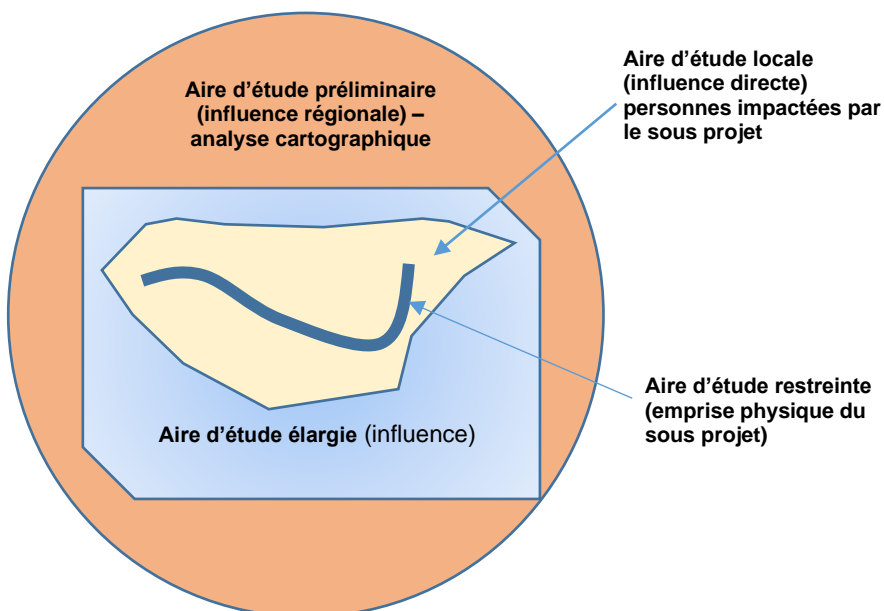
Aire d'étude préliminaire (influence régionale) – analyse cartographique

Aire d'étude locale (influence directe) personnes impactées par le sous projet

Aire d'étude restreinte (emprise physique du sous projet)

Aire d'étude élargie (influence)